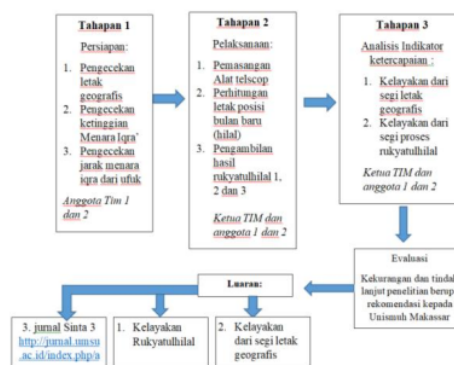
Tahapan 1

Persiapan:

1. Pengecekan letak geografis
2. Pengecekan ketinggian Menara Iqra'
3. Pengecekan jarak menara iqra dari ufuk

Anggota Tim 1 dan 2

Tahapan 2

Pelaksanaan:

1. Pemasangan Alat telscop
2. Perhitungan letak posisi bulan baru (hilal)
3. Pengambilan hasil rukyatulhilal 1, 2 dan 3

Ketua TIM dan anggota 1 dan 2

Tahapan 3

Analisis Indikator ketercapaian :

1. Kelayakan dari segi letak geografis
2. Kelayakan dari segi proses rukyatulhilal

Ketua TIM dan anggota 1 dan 2

Evaluasi

Kekurangan dan tindak lanjut penelitian berupa rekomendasi kepada Unismuh Makassar

Luaran:

3. jurnal Sinta 3 http://jurnal.unsu.ac.id/index.php/a

1. Kelayakan Rukyatulhilal

2. Kelayakan dari segi letak geografis